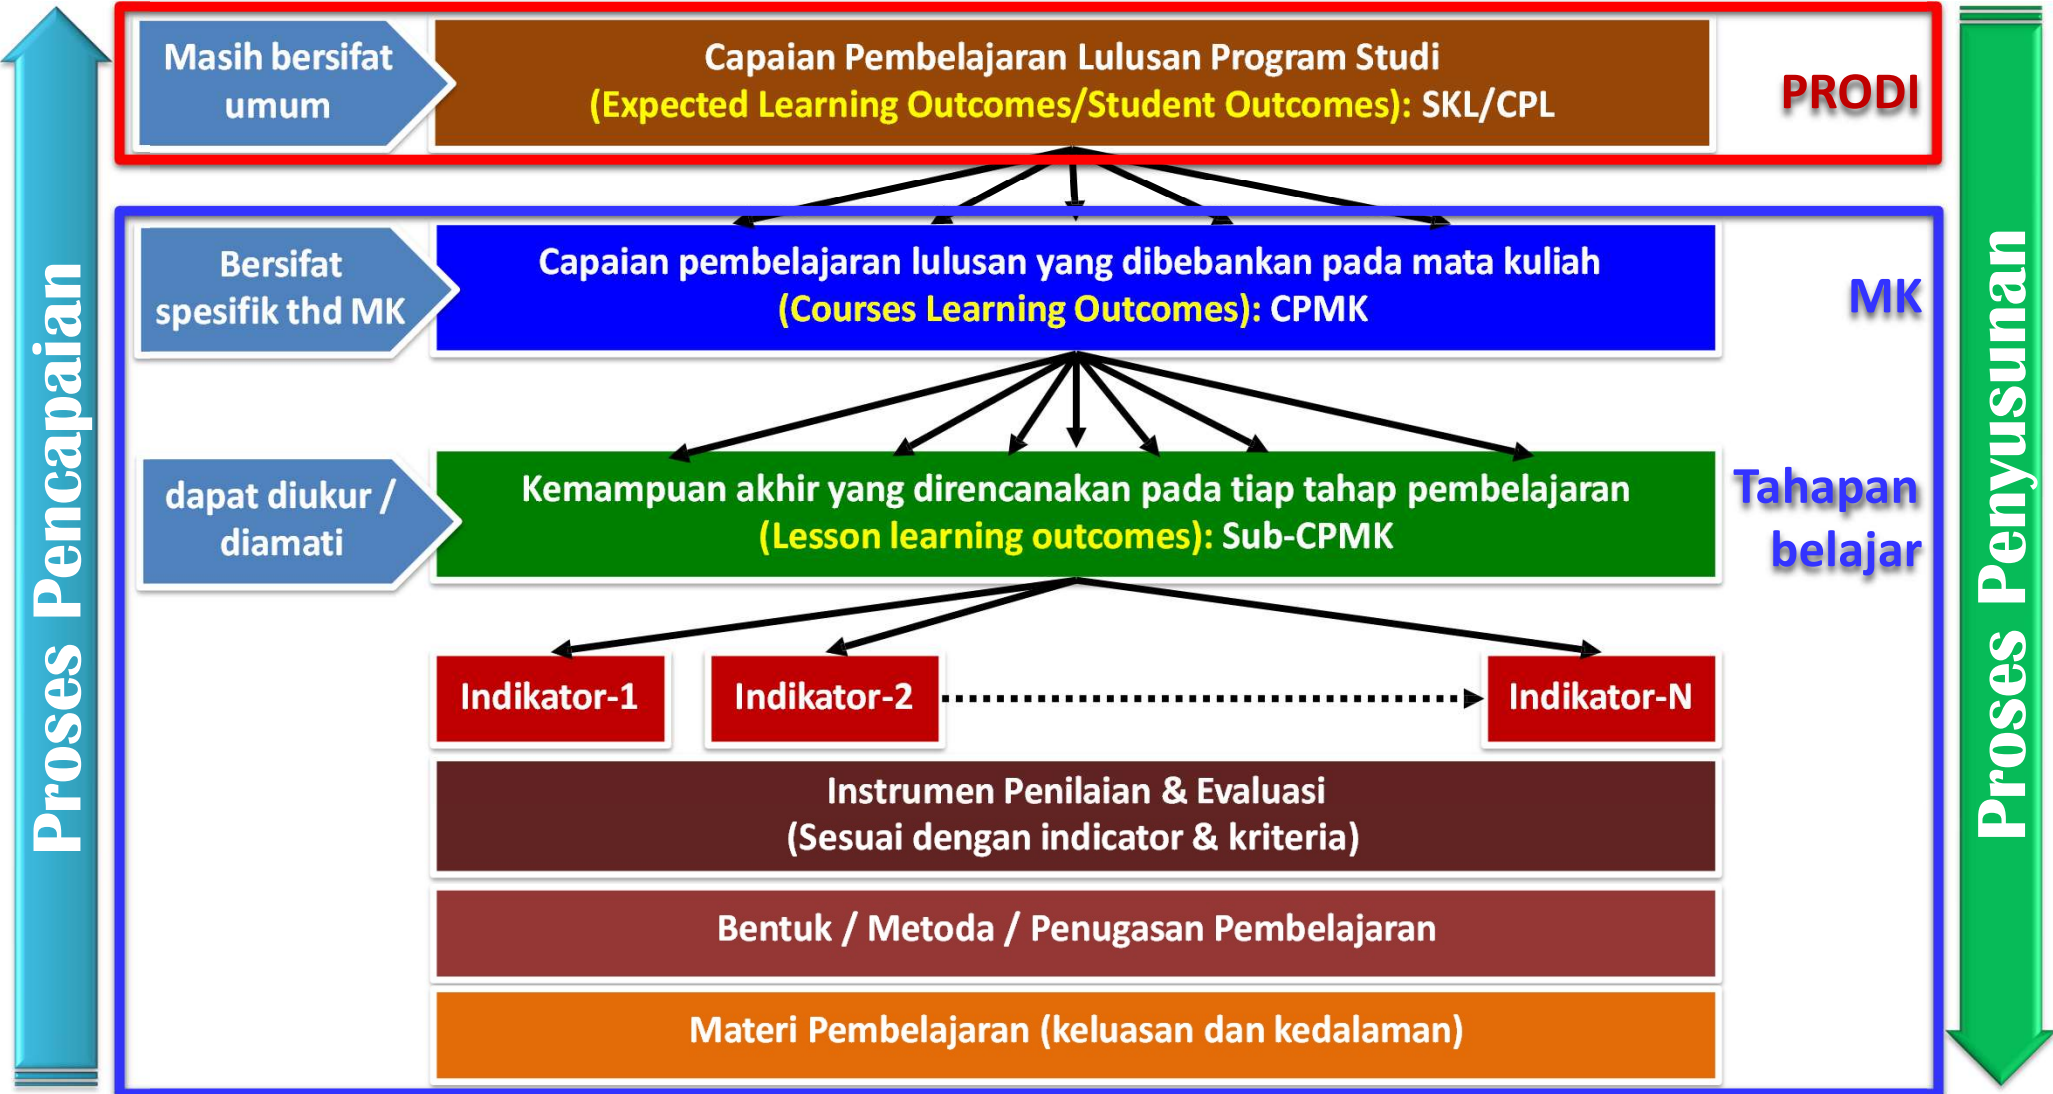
Proses Pencapaian

Masih bersifat umum

Capaian Pembelajaran Lulusan Program Studi
(Expected Learning Outcomes/Student Outcomes): SKL/CPL

PRODI

Bersifat spesifik thd MK

Capaian pembelajaran lulusan yang dibebankan pada mata kuliah
(Courses Learning Outcomes): CPMK

MK

dapat diukur / diamati

Kemampuan akhir yang direncanakan pada tiap tahap pembelajaran
(Lesson learning outcomes): Sub-CPMK

Tahapan belajar

Indikator-1

Indikator-2

Indikator-N

Instrumen Penilaian & Evaluasi
(Sesuai dengan indicator & kriteria)

Bentuk / Metoda / Penugasan Pembelajaran

Materi Pembelajaran (keluasan dan kedalaman)

Proses Penyusunan